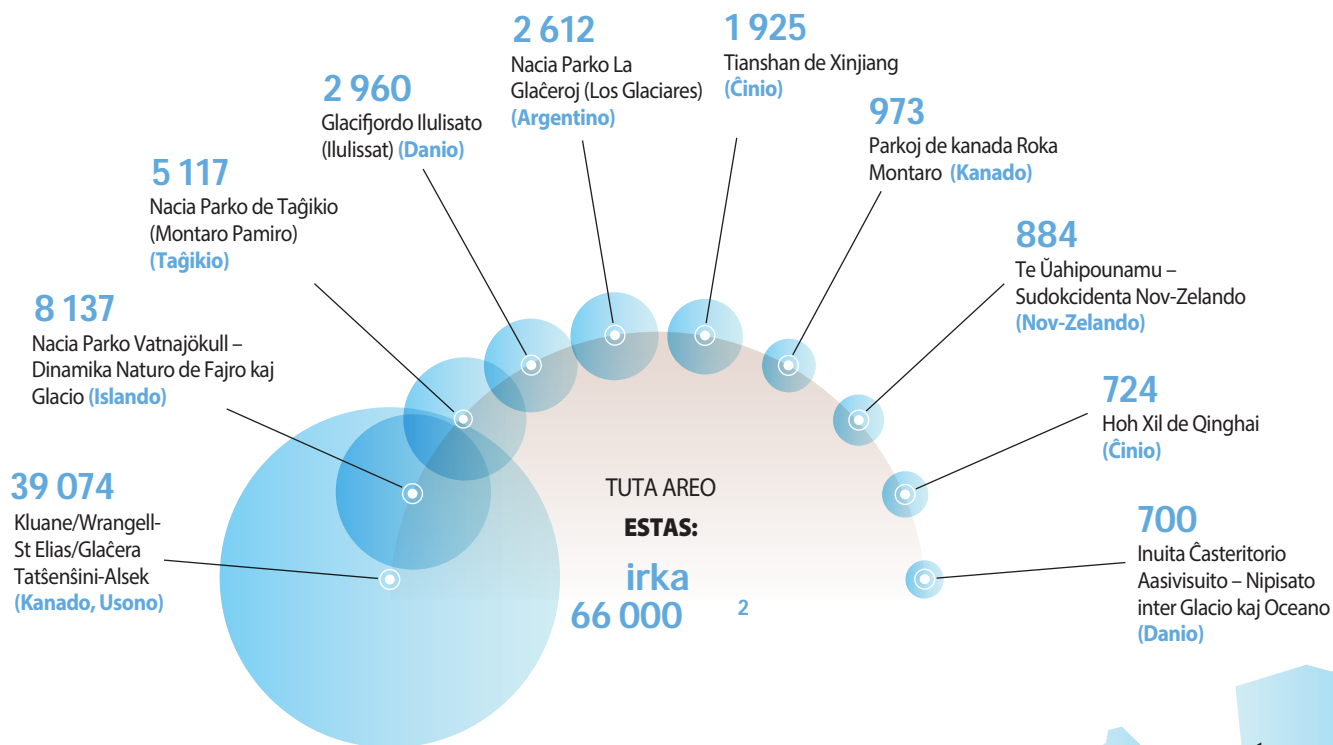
2 612
Nacia Parko La Glaĉeroj (Los Glaciares) (Argentino)

1 925
Tianshan de Xinjiang (Ĉinio)

2 960
Glacifjordo Ilulisato (Ilulissat) (Danio)

973
Parkoj de kanada Roka Montaro (Kanado)

5 117
Nacia Parko de Taĝikio (Montaro Pamiro) (Taĝikio)

884
Te Ŭahipounamu – Sudokcidenta Nov-Zelando (Nov-Zelando)

8 137
Nacia Parko Vatnajökull – Dinamika Naturo de Fajro kaj Glacio (Islando)

724
Hoh Xil de Qinghai (Ĉinio)

39 074
Kluane/Wrangell-St Elias/Glaĉera Tatŝenŝini-Alsek (Kanado, Usono)

TUTA AREO
ESTAS:
irka
66 000 2

700
Inuita Ĉasteritorio Aasivisuito – Nipisato inter Glacio kaj Oceano (Danio)